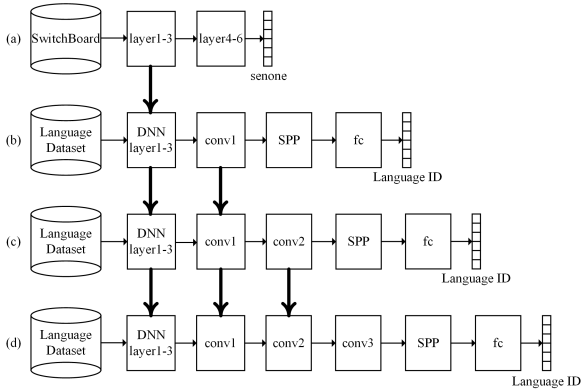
(a) SwitchBoard layer1-3 layer4-6 senone

(b) Language Dataset DNN layer1-3 conv1 SPP fc Language ID

(c) Language Dataset DNN layer1-3 conv1 conv2 SPP fc Language ID

(d) Language Dataset DNN layer1-3 conv1 conv2 conv3 SPP fc Language ID